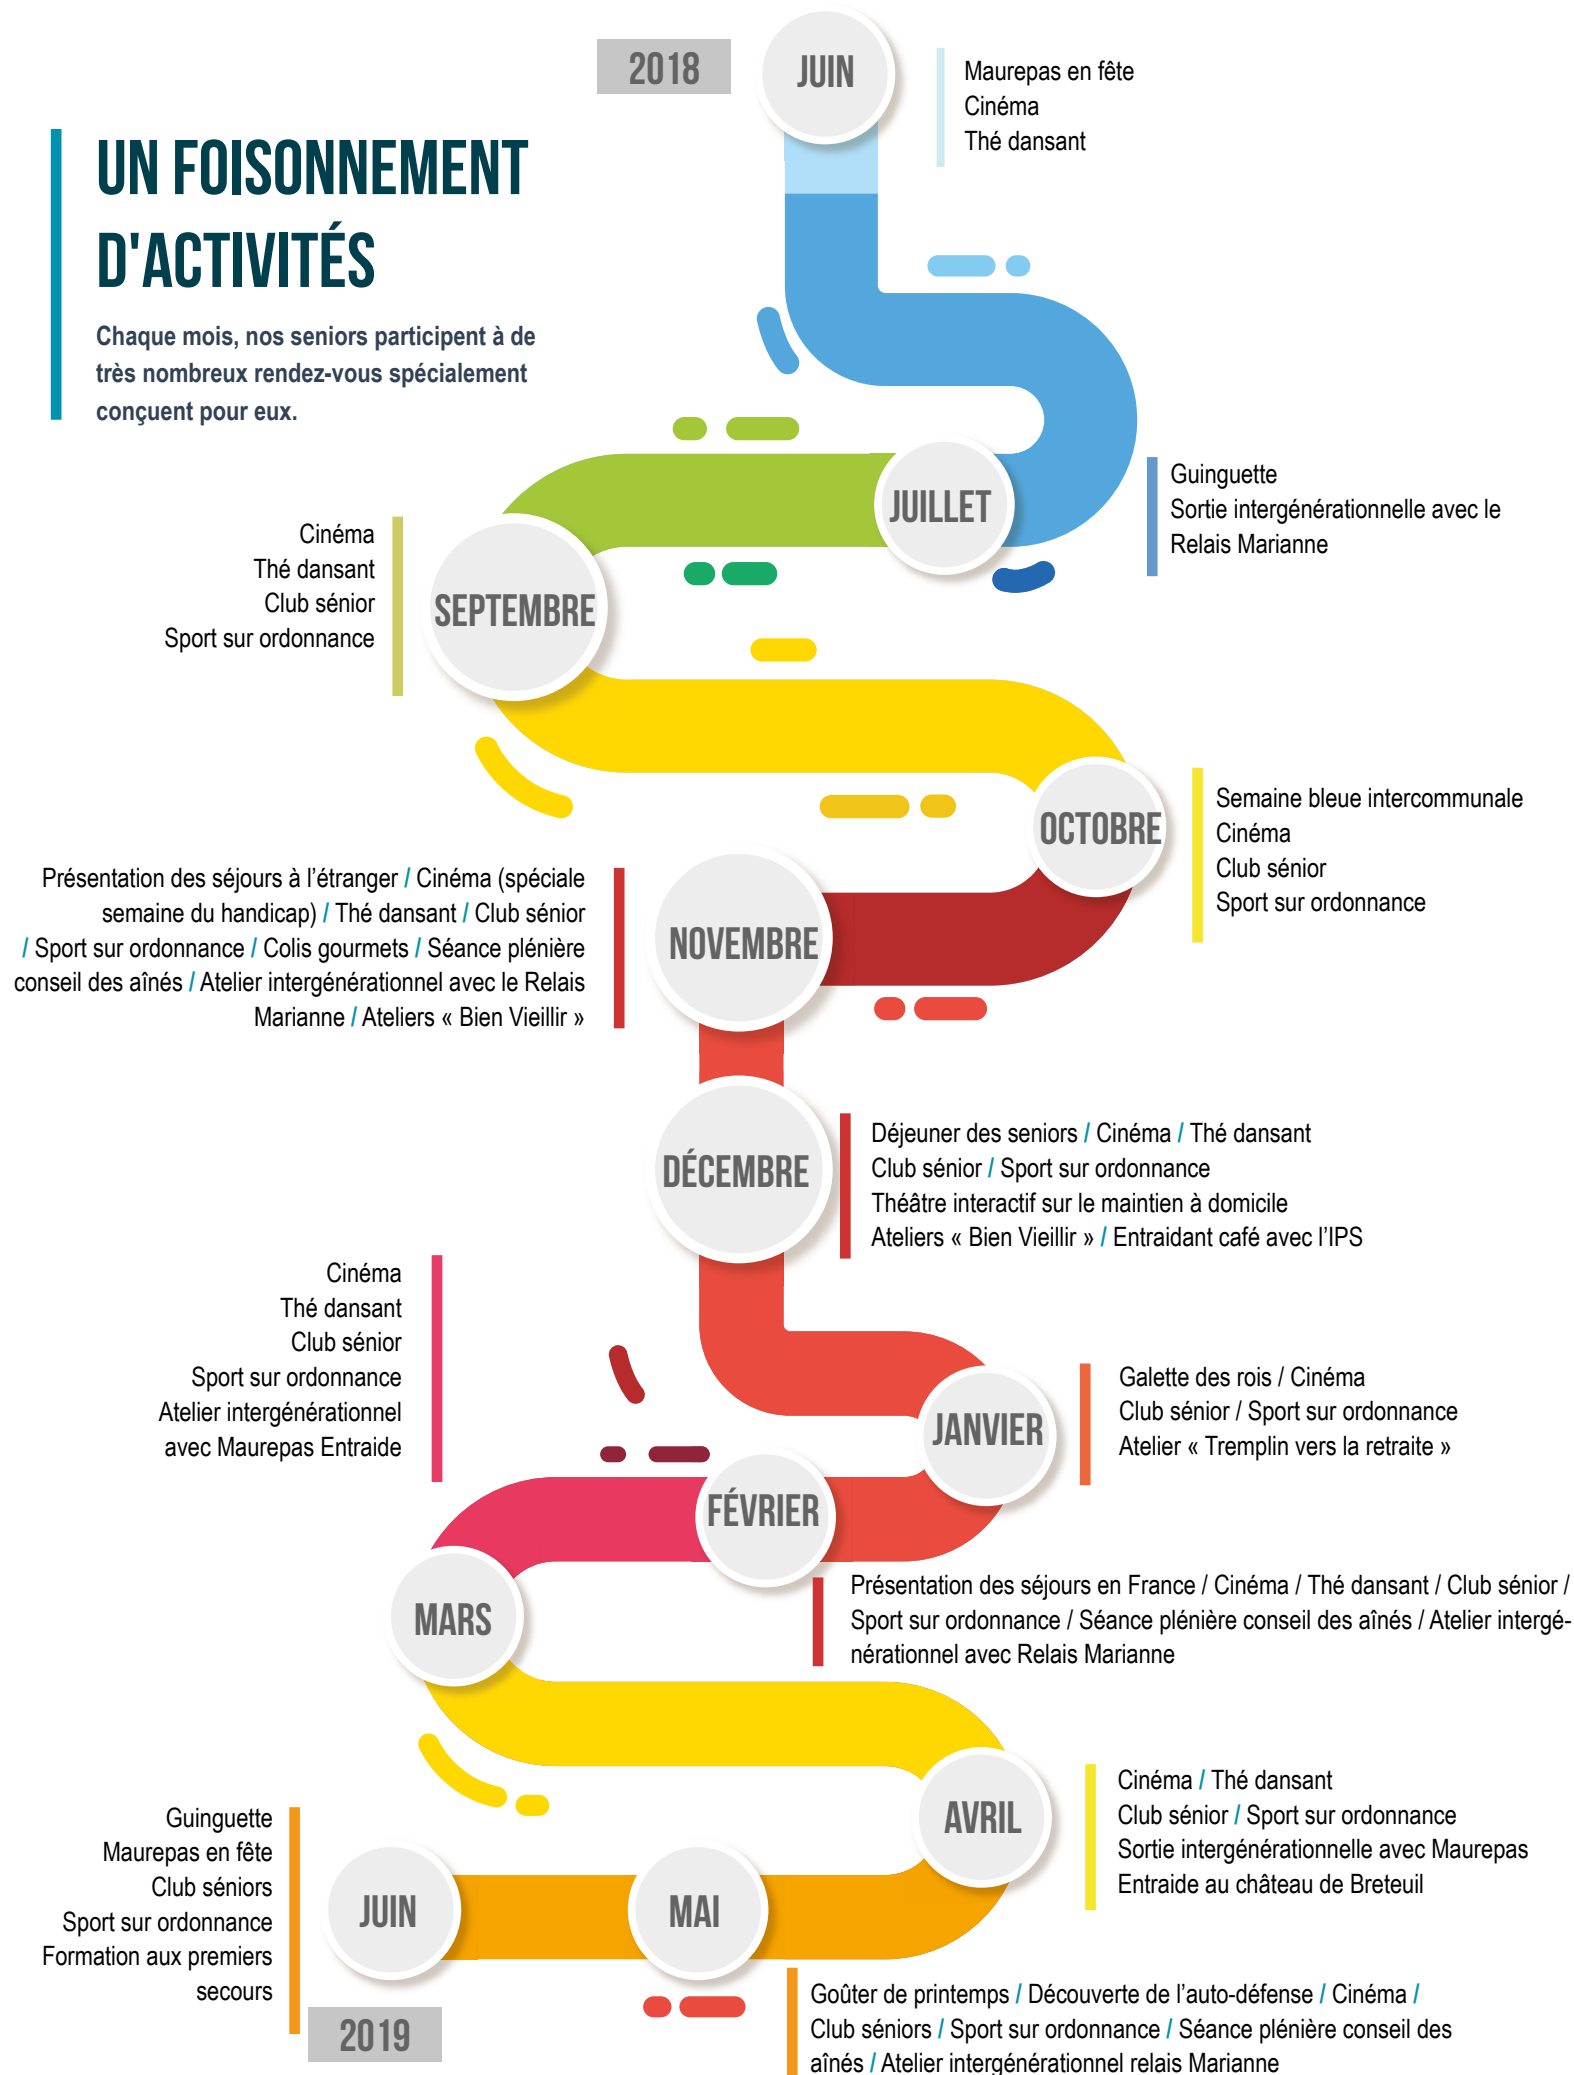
2018

JUIN

Maurepas en fête
Cinéma
Thé dansant

UN FOISONNEMENT D'ACTIVITÉS

Chaque mois, nos seniors participent à de très nombreux rendez-vous spécialement conçuent pour eux.

JUILLET

Guinguette
Sortie intergénérationnelle avec le Relais Marianne

Cinéma
Thé dansant
Club sénior
Sport sur ordonnance

SEPTEMBRE

OCTOBRE

Semaine bleue intercommunale
Cinéma
Club sénior
Sport sur ordonnance

Présentation des séjours à l'étranger / Cinéma (spéciale semaine du handicap) / Thé dansant / Club sénior / Sport sur ordonnance / Colis gourmets / Séance plénière conseil des aînés / Atelier intergénérationnel avec le Relais Marianne / Ateliers « Bien Vieillir »

NOVEMBRE

DÉCEMBRE

Déjeuner des seniors / Cinéma / Thé dansant
Club sénior / Sport sur ordonnance
Théâtre interactif sur le maintien à domicile
Ateliers « Bien Vieillir » / Entraidant café avec l'IPS

Cinéma
Thé dansant
Club sénior
Sport sur ordonnance
Atelier intergénérationnel avec Maurepas Entraide

JANVIER

Galette des rois / Cinéma
Club sénior / Sport sur ordonnance
Atelier « Tremplin vers la retraite »

FÉVRIER

MARS

Présentation des séjours en France / Cinéma / Thé dansant / Club sénior / Sport sur ordonnance / Séance plénière conseil des aînés / Atelier intergénérationnel avec Relais Marianne

AVRIL

Cinéma / Thé dansant
Club sénior / Sport sur ordonnance
Sortie intergénérationnelle avec Maurepas Entraide au château de Breteuil

Guinguette
Maurepas en fête
Club séniors
Sport sur ordonnance
Formation aux premiers secours

JUIN

MAI

2019

Goûter de printemps / Découverte de l'auto-défense / Cinéma / Club séniors / Sport sur ordonnance / Séance plénière conseil des aînés / Atelier intergénérationnel relais Marianne